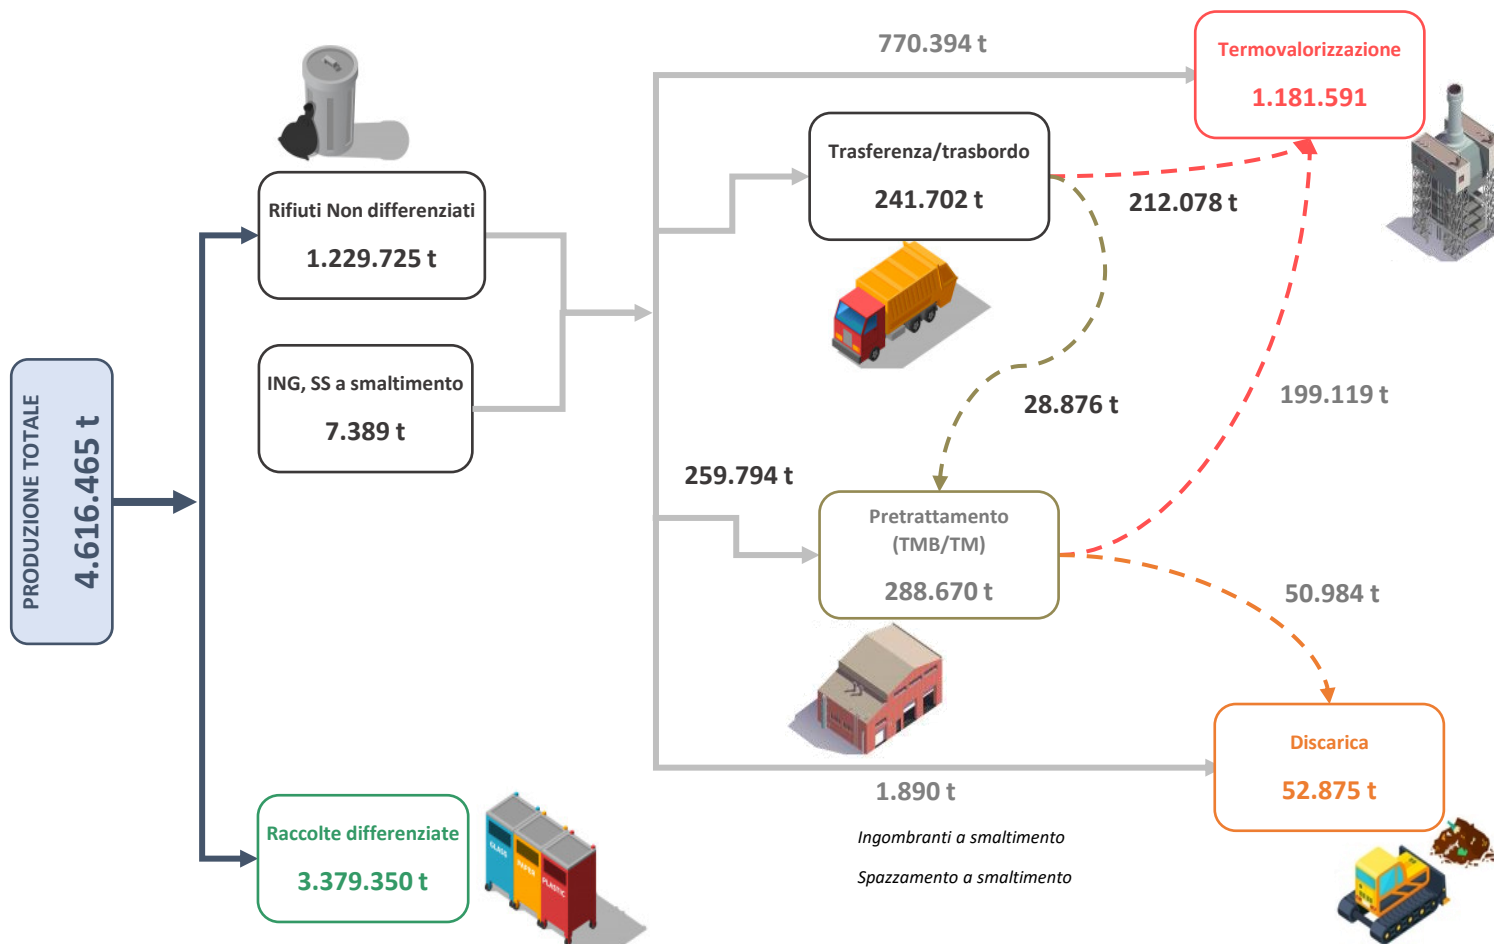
PRODUZIONE TOTALE
4.616.465 t

Rifiuti Non differenziati
1.229.725 t

ING, SS a smaltimento
7.389 t

Raccolte differenziate
3.379.350 t

770.394 t

Termovalorizzazione
1.181.591

Trasferenza/trasbordo
241.702 t

212.078 t

28.876 t

199.119 t

259.794 t

Pretrattamento
(TMB/TM)
288.670 t

50.984 t

Discarica
52.875 t

1.890 t

Ingombranti a smaltimento

Spazzamento a smaltimento